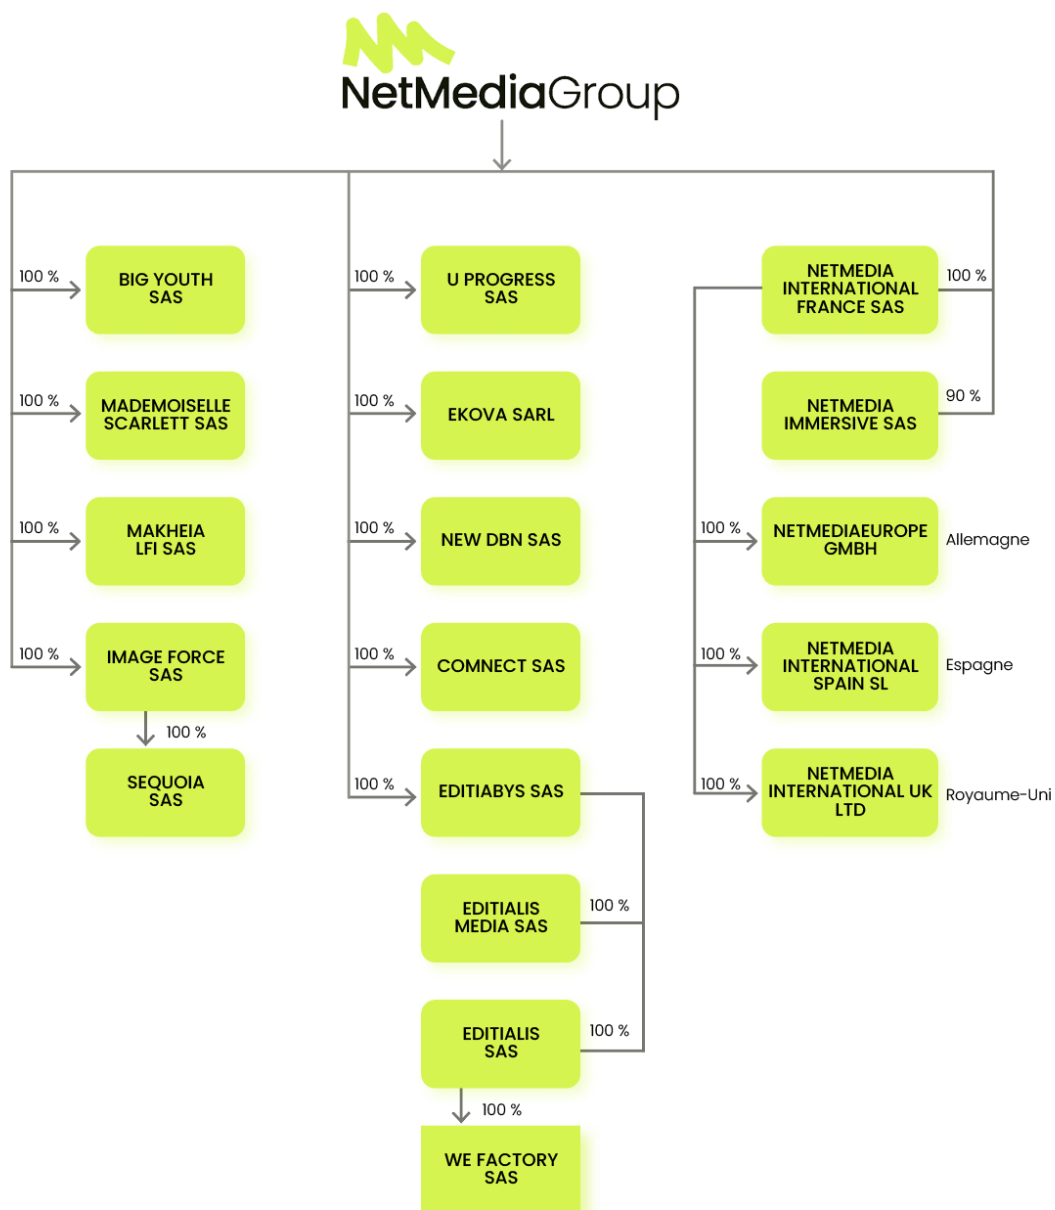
NetMediaGroup

100 %
BIG YOUTH SAS

100 %
MADEMOISELLE SCARLETT SAS

100 %
MAKHEIA LFI SAS

100 %
IMAGE FORCE SAS

100 %
SEQUOIA SAS

100 %
U PROGRESS SAS

100 %
EKOVA SARL

100 %
NEW DBN SAS

100 %
COMNECT SAS

100 %
EDITIABYS SAS

EDITIALIS MEDIA SAS
100 %

EDITIALIS SAS
100 %

100 %
WE FACTORY SAS

NETMEDIA INTERNATIONAL FRANCE SAS
100 %

NETMEDIA IMMERSIVE SAS
90 %

100 %
NETMEDIAEUROPE GMBH
Allemagne

100 %
NETMEDIA INTERNATIONAL SPAIN SL
Espagne

100 %
NETMEDIA INTERNATIONAL UK LTD
Royaume-Uni